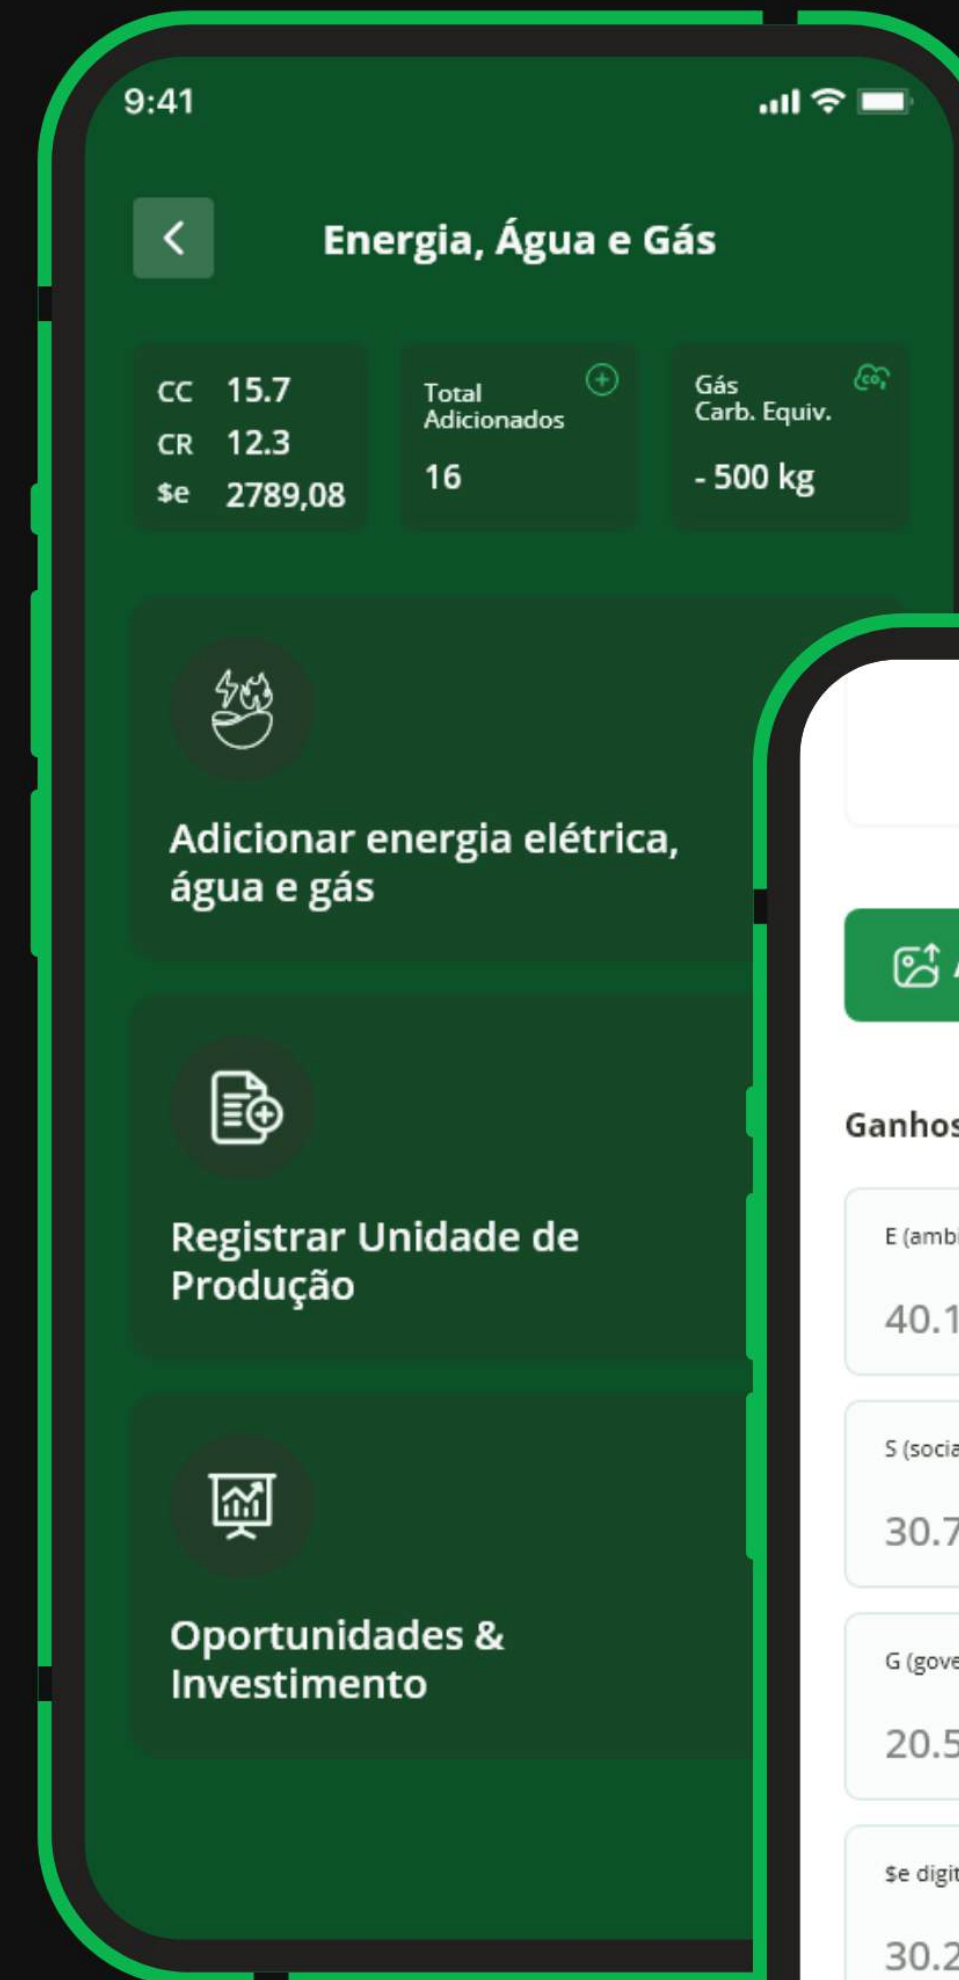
9:41

Energia, Água e Gás

CC 15.7
CR 12.3
$e 2789,08

Total Adicionados
16

Gás Carb. Equiv.
- 500 kg

Adicionar energia elétrica, água e gás

Registrar Unidade de Produção

Oportunidades & Investimento

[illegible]

Ganhos

E (ambi

40.1

S (socia

30.7

G (gove

20.5

$e digit

30.2